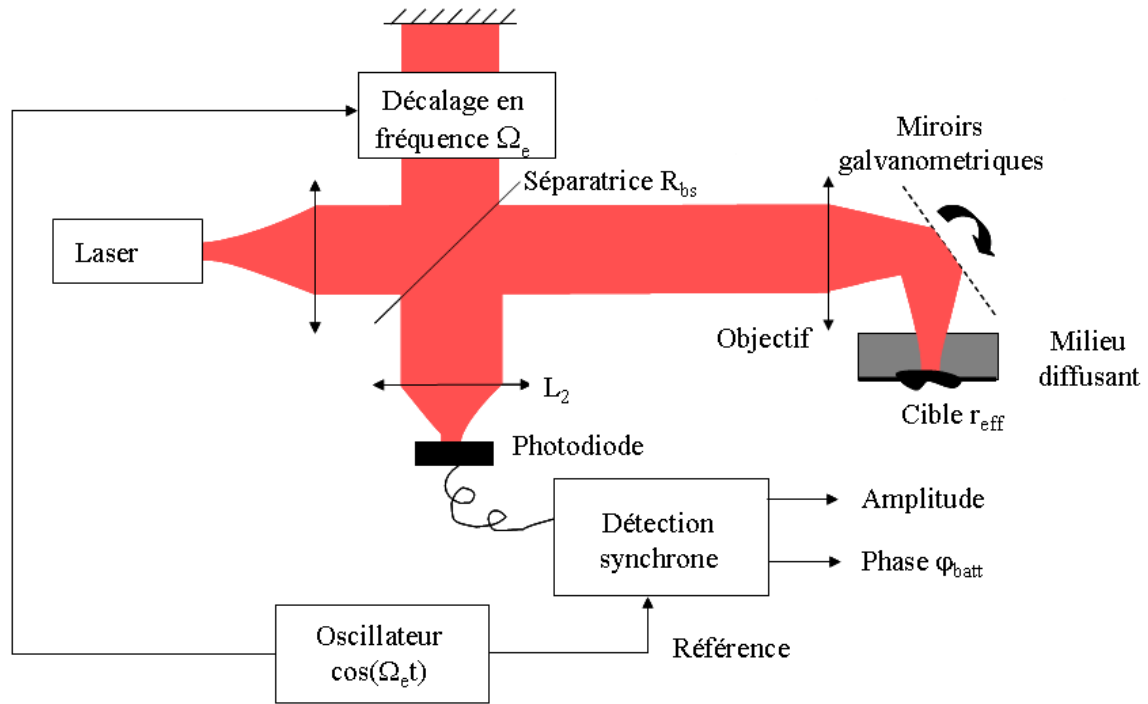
Décalage en fréquence $\Omega_e$

Miroirs galvanometriques

Séparatrice $R_{bs}$

Laser

Objectif

Milieu diffusant

$L_2$

Cible $r_{eff}$

Photodiode

Détection synchrone

Amplitude

Phase $\varphi_{batt}$

Oscillateur $\cos(\Omega_e t)$

Référence